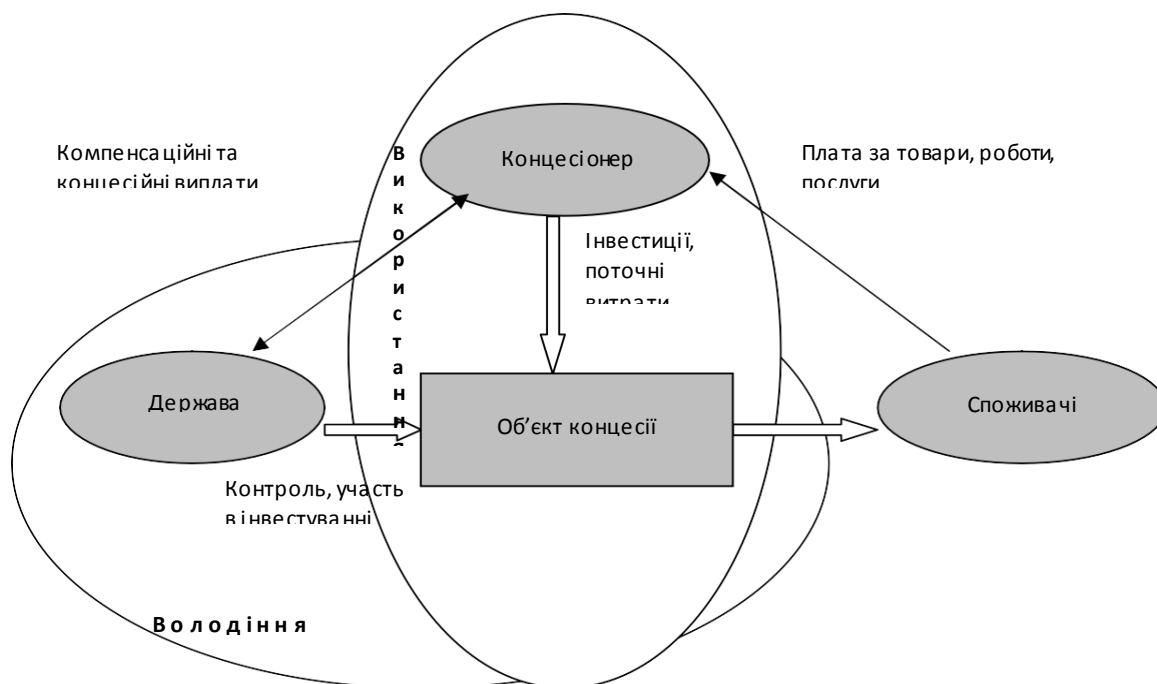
Компенсаційні та концесійні виплати

Використання

Концесіонер

Плата за товари, роботи, послуги

Інвестиції, поточні витрати

Держава

Об'єкт концесії

Споживачі

Контроль, участь в інвестуванні

Володіння